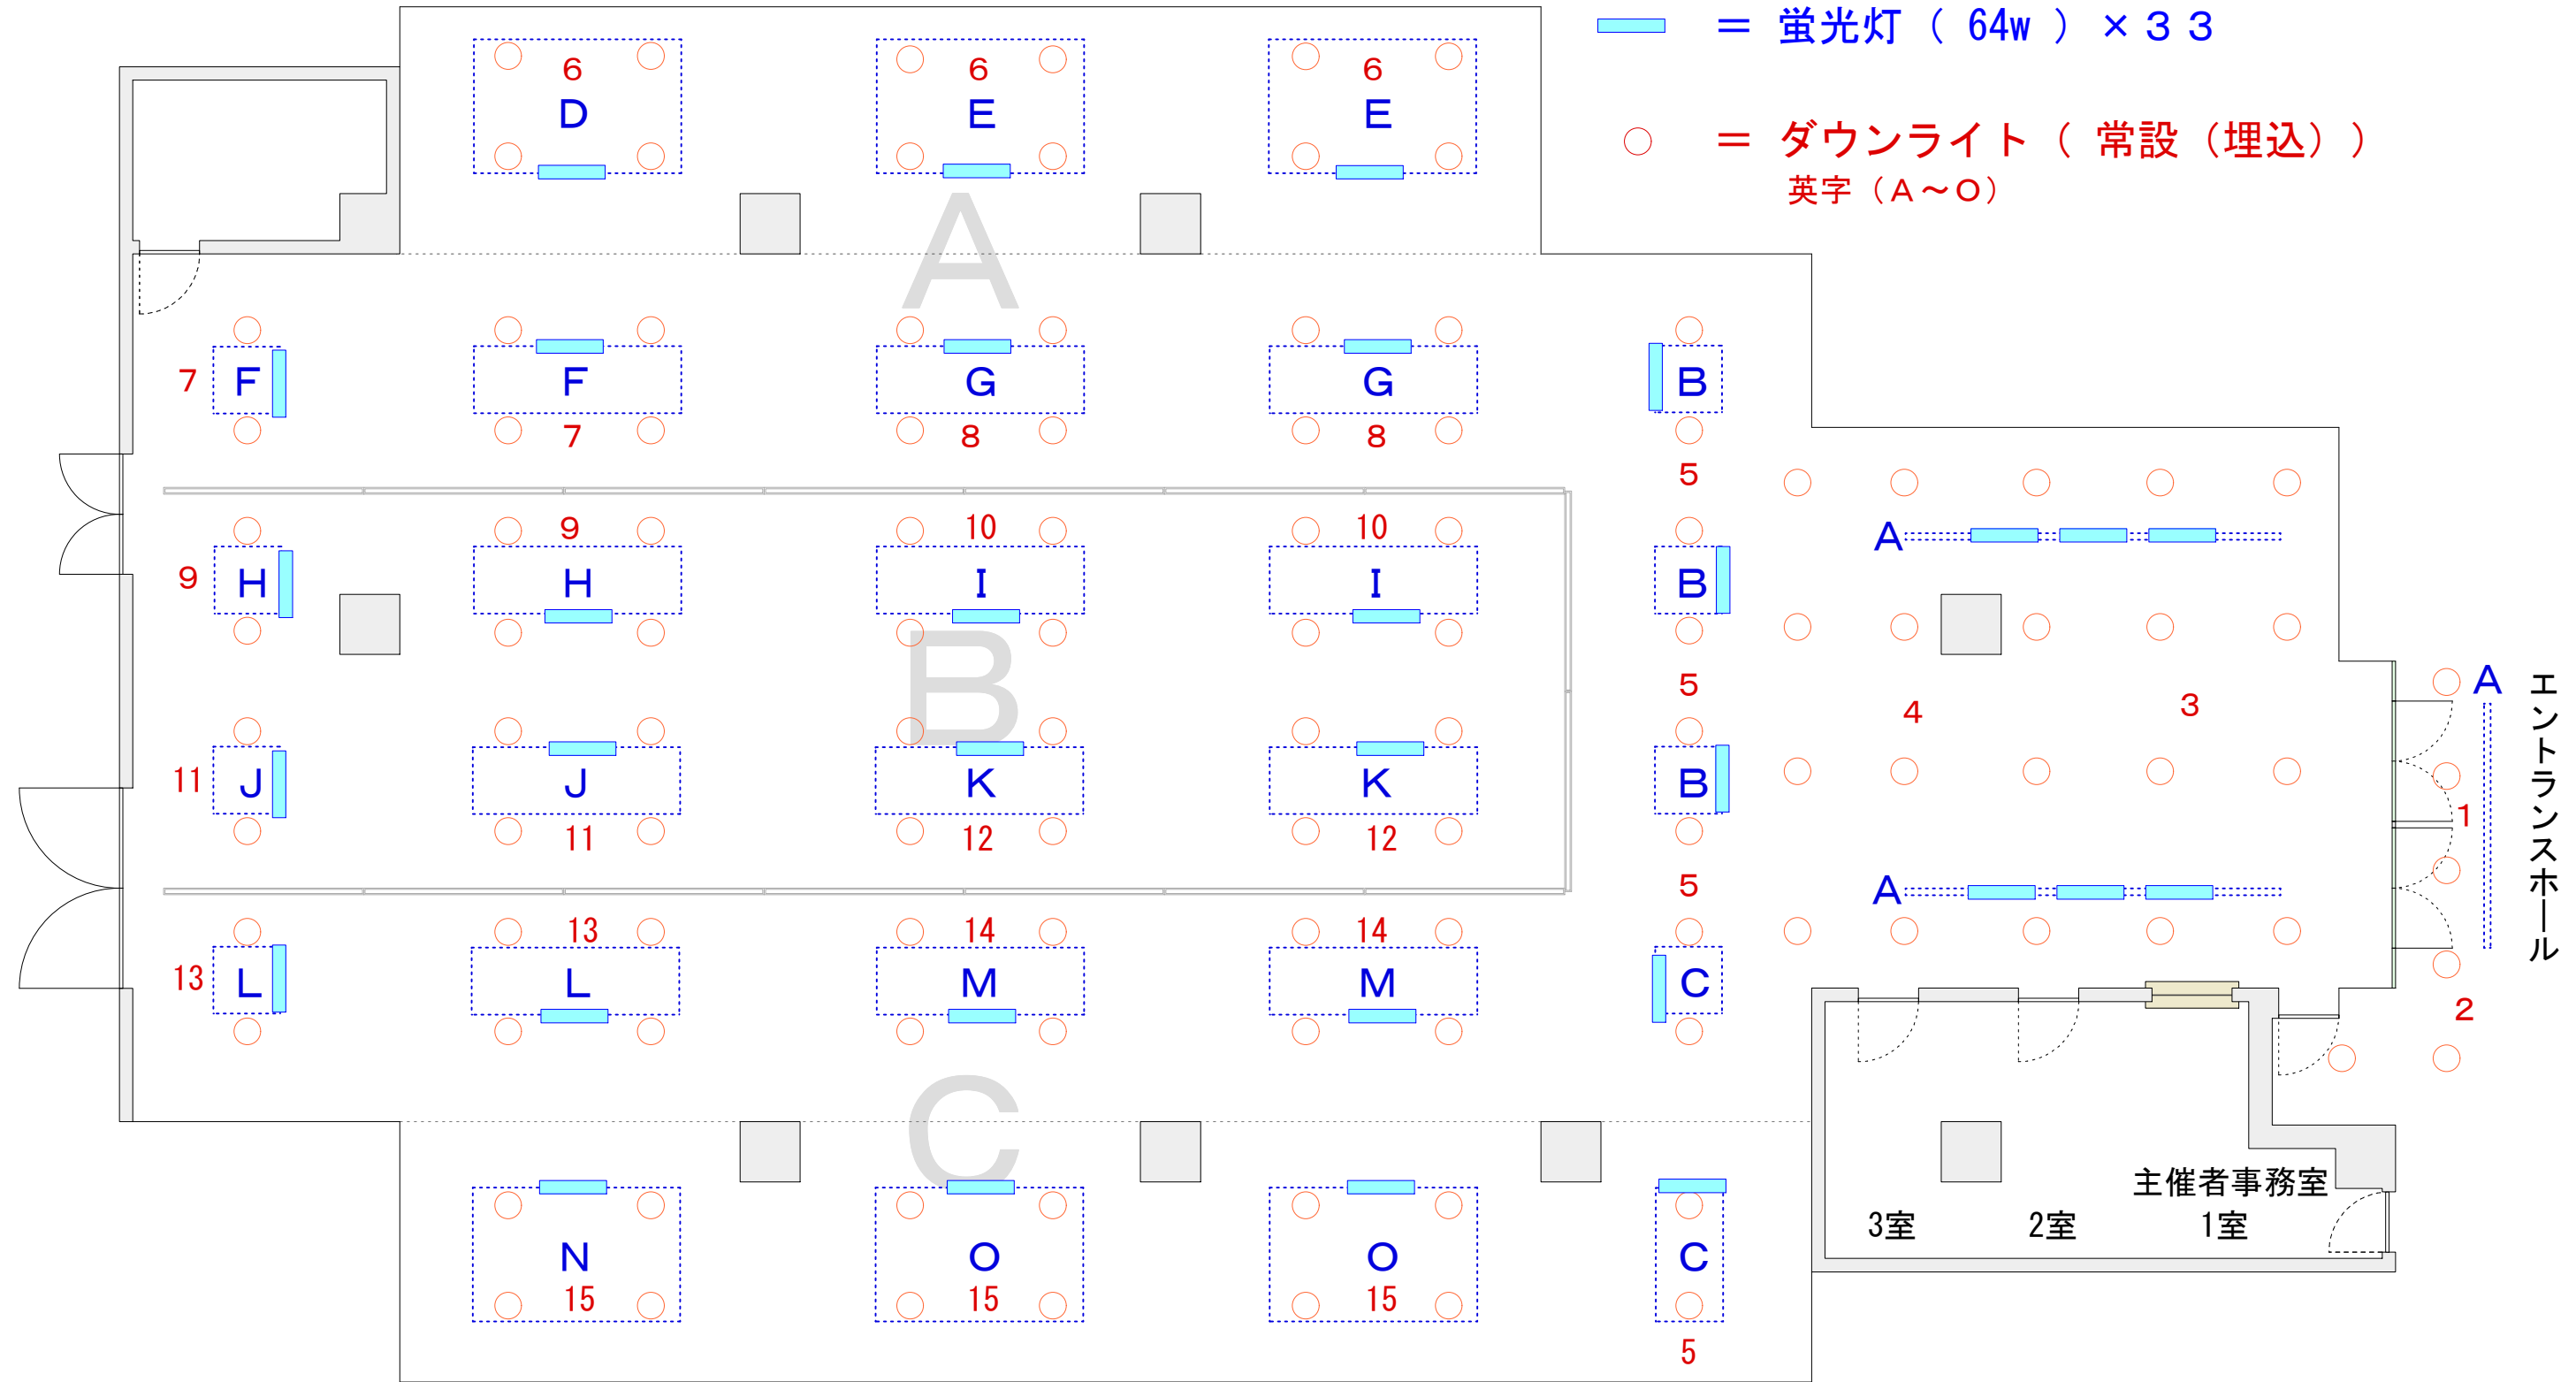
＝ 蛍光灯（ 64w ）×３３

＝ ダウンライト（ 常設（埋込））
英字（Ａ～Ｏ）

6
D

6
E

6
E

A

7 F

F
7

G
8

G
8

B

5

9 H

9
H

10
I

10
I

B

A

B

5

4

3

A

エントランスホール

11 J

J
11

K
12

K
12

B

1

5

A

13 L

13
L

14
M

14
M

C

2

C

N
15

O
15

O
15

C

5

主催者事務室
3室 2室 1室